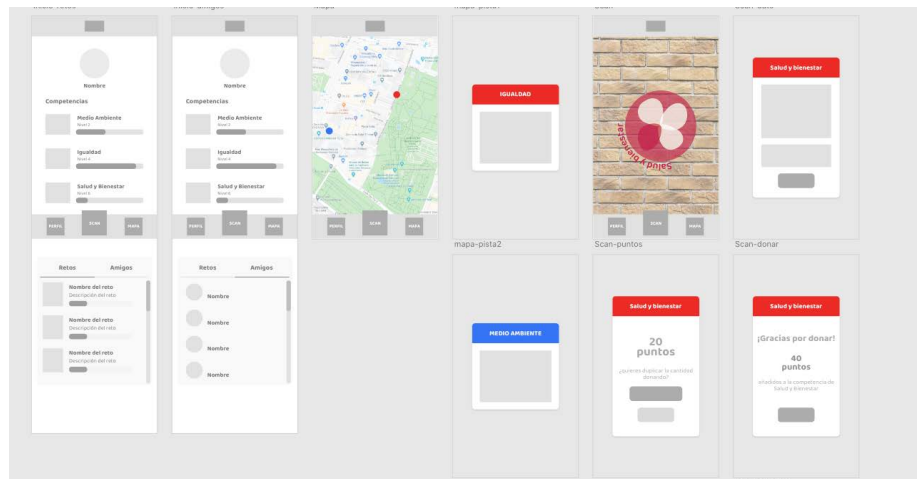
Nombre

Competencias

Medio Ambiente
Nivel 3

Igualdad
Nivel 4

Salud y Bienestar
Nivel 6

PERFIL SCAN MAPA

Retos Amigos

Nombre del reto
Descripción del reto

Nombre del reto
Descripción del reto

Nombre del reto
Descripción del reto

Nombre

Competencias

Medio Ambiente
Nivel 3

Igualdad
Nivel 4

Salud y Bienestar
Nivel 6

PERFIL SCAN MAPA

Retos Amigos

Nombre

Nombre

Nombre

Nombre

PERFIL SCAN MAPA

IGUALDAD

mapa-pista2

MEDIO AMBIENTE

PERFIL SCAN MAPA

Scan-puntos

Salud y bienestar

20
puntos

¿quieres duplicar la cantidad donando?

Salud y bienestar

Scan-donar

Salud y bienestar

¡Gracias por donar!

40
puntos

añadidos a la competencia de Salud y Bienestar